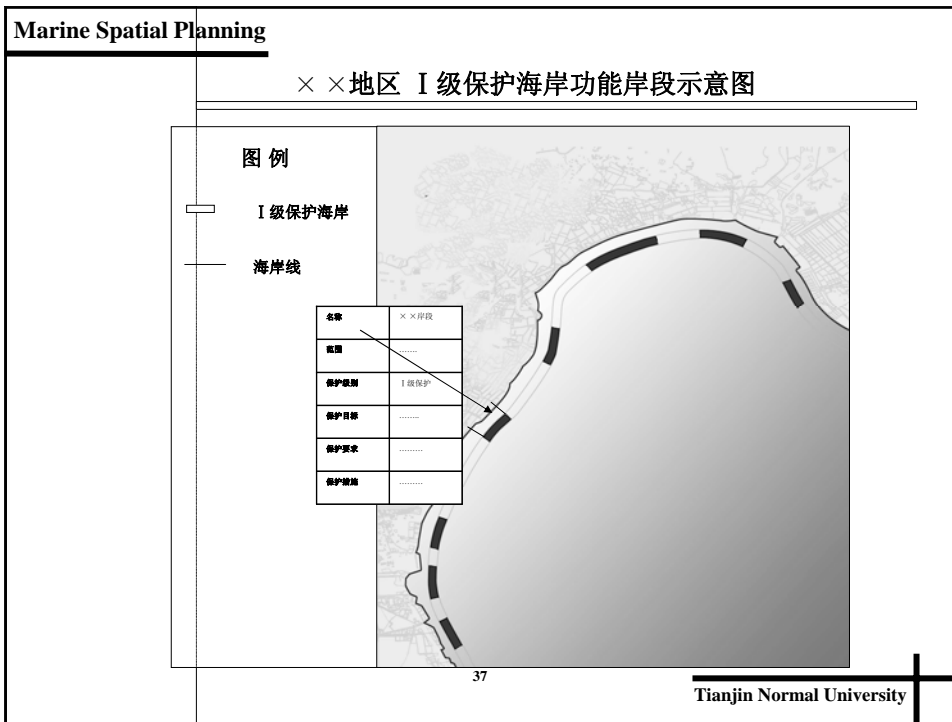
Marine Spatial Planning

××地区 Ⅰ级保护海岸功能岸段示意图

图 例

Ⅰ级保护海岸

海岸线

| 名称 | ××岸段 |
|---|---|
| 范围 | …… |
| 保护级别 | Ⅰ级保护 |
| 保护目标 | …… |
| 保护要求 | …… |
| 保护措施 | …… |

37

Tianjin Normal University